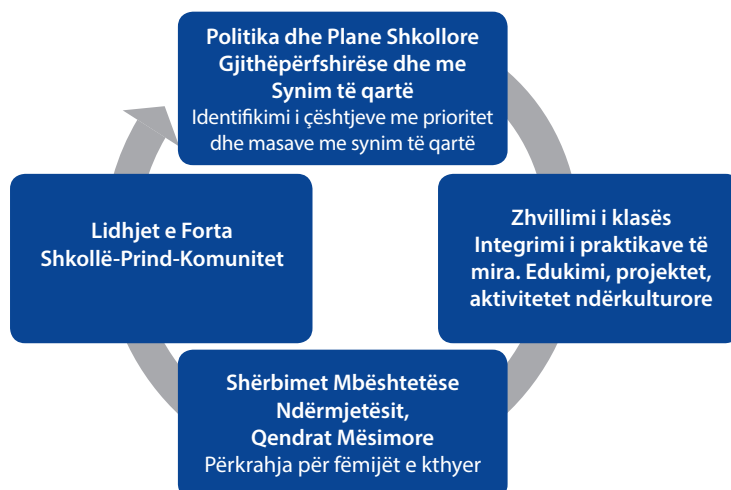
Politika dhe Plane Shkollore Gjithëpërfshirëse dhe me Synim të qartë
Identifikimi i çështjeve me prioritet dhe masave me synim të qartë

Zhvillimi i klasës
Integrimi i praktikave të mira. Edukimi, projektet, aktivitetet ndërkulturore

Shërbimet Mbështetëse
Ndërmjetësit,
Qendrat Mësimore
Përkrahja për fëmijët e kthyer

Lidhjet e Forta Shkollë-Prind-Komunitet